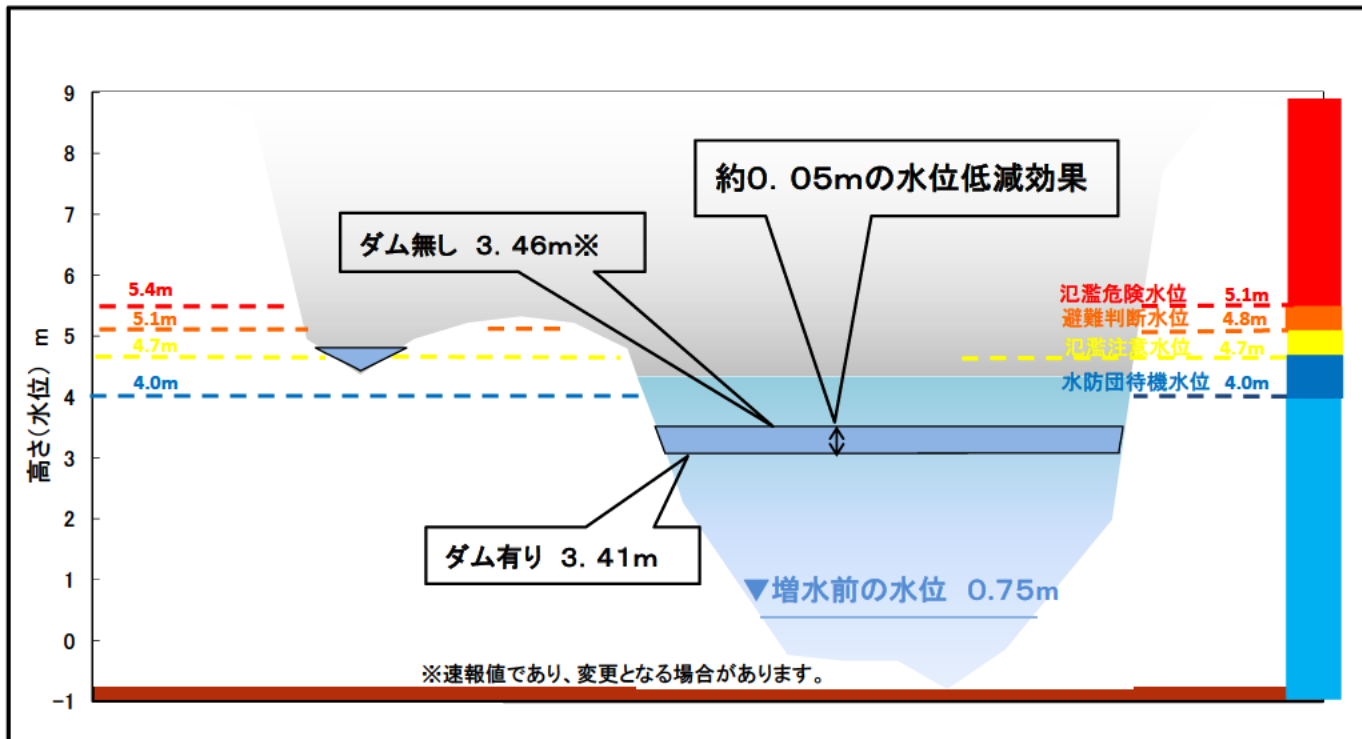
9
8
7
6
5
4
3
2
1
0
-1

高さ(水位) m

約0. 05mの水位低減効果

ダム無し 3. 46m※

5.4m
5.1m
4.7m
4.0m

氾濫危険水位 5.1m
避難判断水位 4.8m
氾濫注意水位 4.7m
水防団待機水位 4.0m

ダム有り 3. 41m

▼増水前の水位 0.75m

※速報値であり、変更となる場合があります。